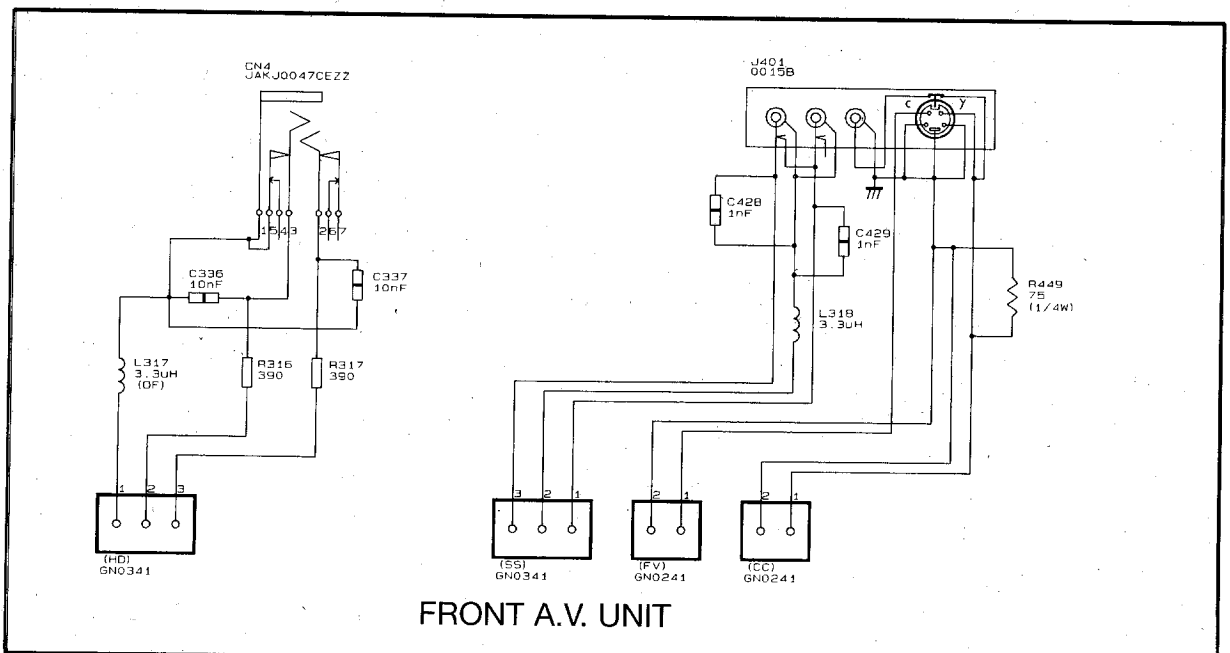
CN4
JAKJ0047CEZZ

1543

267

C336
10nF

C337
10nF

L317
3.3uH
(OF)

R316
390

R317
390

1 2 3

(HD)
GN0341

J401
0015B

c y

C428
1nF

C429
1nF

R449
75
(1/4W)

L318
3.3uH

3 2 1

(SS)
GN0341

2 1

(FV)
GN0241

2 1

(CC)
GN0241

FRONT A.V. UNIT